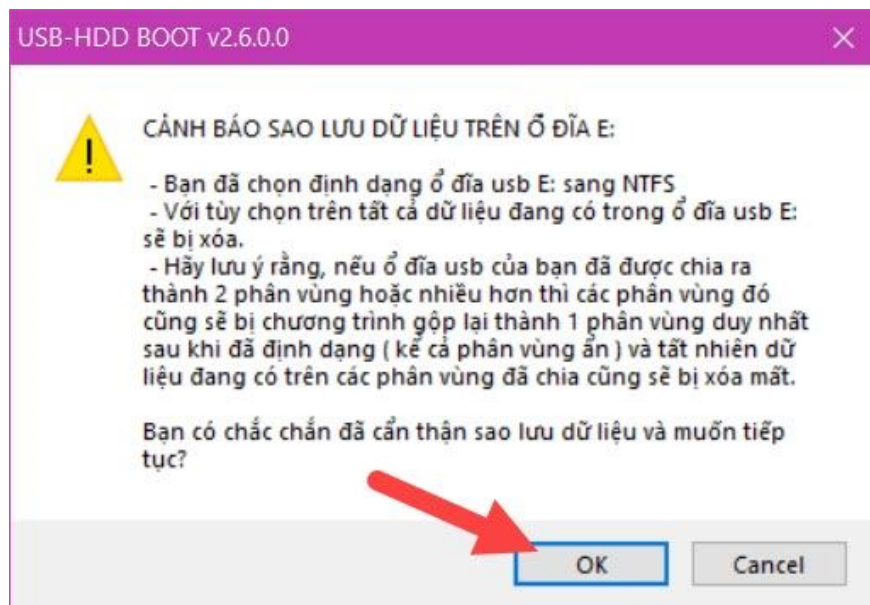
USB-HDD BOOT v2.6.0.0

CẢNH BÁO SAO LƯU DỮ LIỆU TRÊN Ổ ĐĨA E:

- Bạn đã chọn định dạng ổ đĩa usb E: sang NTFS
- Với tùy chọn trên tất cả dữ liệu đang có trong ổ đĩa usb E: sẽ bị xóa.
- Hãy lưu ý rằng, nếu ổ đĩa usb của bạn đã được chia ra thành 2 phân vùng hoặc nhiều hơn thì các phân vùng đó cũng sẽ bị chương trình gộp lại thành 1 phân vùng duy nhất sau khi đã định dạng ( kể cả phân vùng ẩn ) và tất nhiên dữ liệu đang có trên các phân vùng đã chia cũng sẽ bị xóa mất.

Bạn có chắc chắn đã cẩn thận sao lưu dữ liệu và muốn tiếp tục?

OK

Cancel